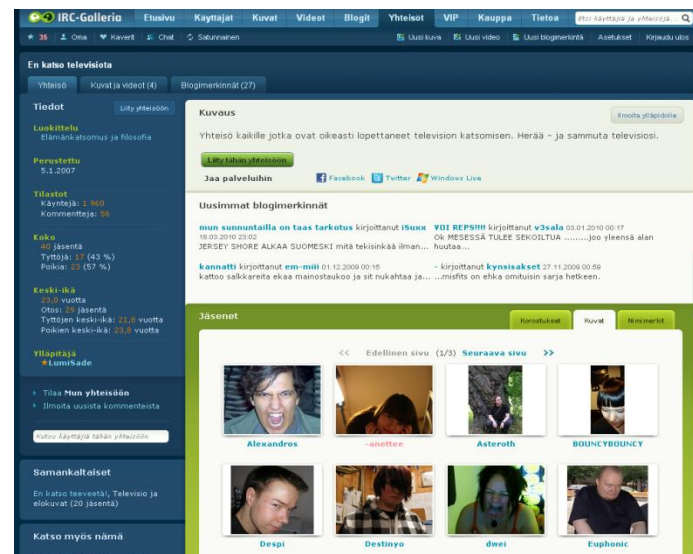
IRC-Galleria Etusivu Käyttäjät Kuvat Videot Blogit Yhteisöt VIP Kauppa Tietoa Etsi käyttäjiä ja yhteisöjä...

35 Oma Kaverit Chat Satunnainen Uusi kuva Uusi video Uusi blogimerkintä Asetukset Kirjaudu ulos

En katso televisiota

Yhteisö Kuvat ja videot (4) Blogimerkinnät (27)

Tiedot Liity yhteisöön

Luokittelu
Elämänkatsomus ja filosofia

Perustettu
5.1.2007

Tilastot
Käyntejä: 1 960
Kommentteja: 56

Koko
40 jäsentä
Tyttöjä: 17 (43 %)
Poikia: 23 (57 %)

Keski-ikä
23,0 vuotta
Otos: 29 jäsentä
Tyttöjen keski-ikä: 21,8 vuotta
Poikien keski-ikä: 23,8 vuotta

Ylläpitäjä
★LumiSade

Tilaa Mun yhteisöön
Ilmoita uusista kommenteista

Katso käyttäjiä tähän yhteisöön

Samankaltaiset

En katso teeveetä!, Televisio ja elokuvat (20 jäsentä)

Katso myös nämä

Kuvaus Ilmoita ylläpidolle

Yhteisö kaikille jotka ovat oikeasti lopettaneet television katsomisen. Herää - ja sammuta televisiosi.

Liity tähän yhteisöön

Jaa palveluihin Facebook Twitter Windows Live

Uusimmat blogimerkinnät

mun sunnuntailla on taas tarkotus kirjoittanut iSuxx 18.03.2010 23:02
JERSEY SHORE ALKAA SUOMESKI mitä tekisinkää ilman...

VOI REPS!!!! kirjoittanut v3sala 03.01.2010 00:17
Ok MESESSÄ TULEE SEKOILTUA .........joo yleensä alan huutaa...

kannatti kirjoittanut em-miii 01.12.2009 00:15
kattoo saikkareita ekaa mainostaukoo ja sit nukahtaa ja...

- kirjoittanut kynsisakset 27.11.2009 00:59
...misfits on ehka omituisin sarja hetkeen.

Jäsenet Korostukset Kuvat Nimimerkit

<< Edellinen sivu (1/3) Seuraava sivu >>

Alexandros -änettee Asteroth BOUNCYBOUNCY

Despi Destinyo dwei Euphonic